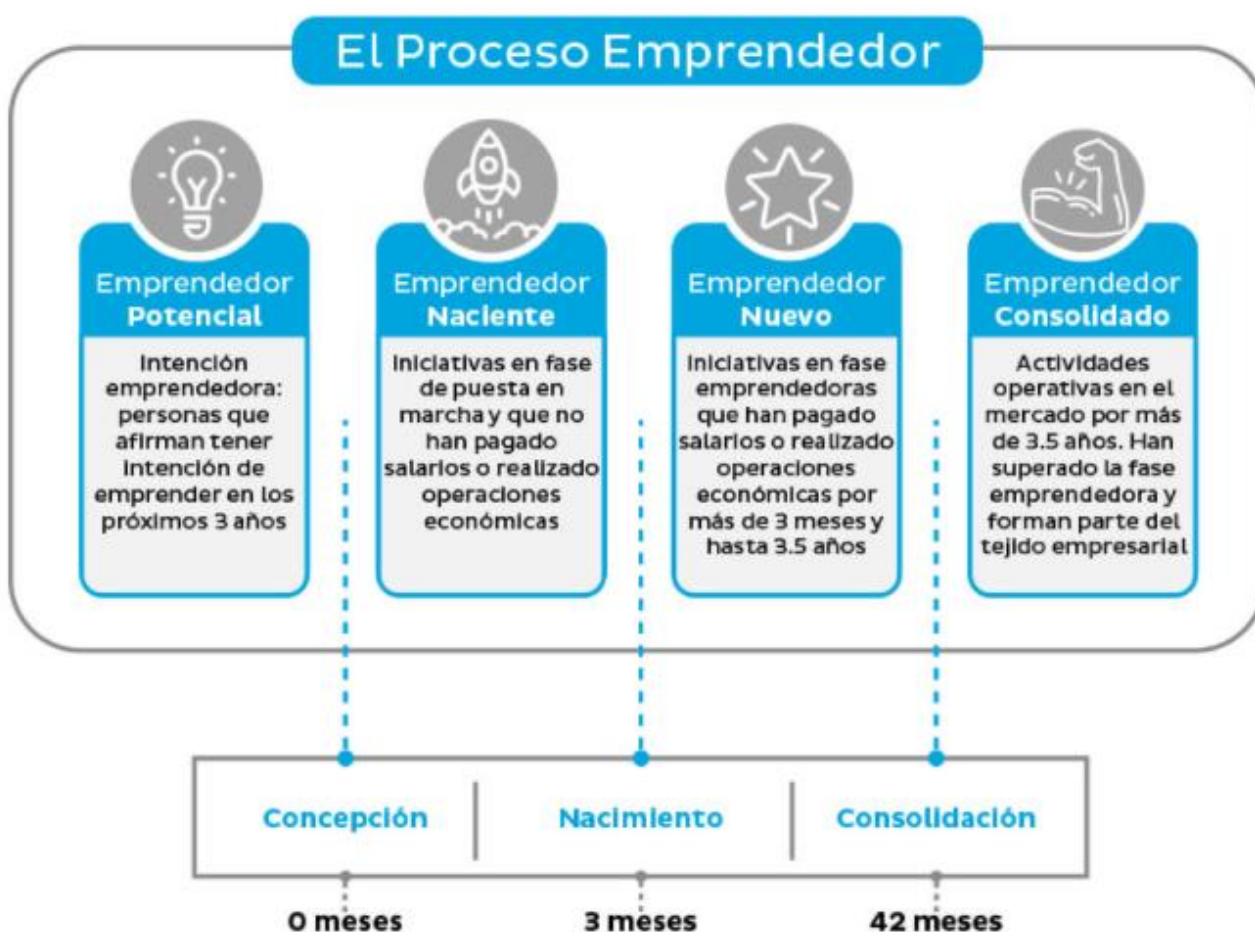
El Proceso Emprendedor

Emprendedor Potencial

Intención emprendedora: personas que afirman tener intención de emprender en los próximos 3 años

Emprendedor Naciente

Iniciativas en fase de puesta en marcha y que no han pagado salarios o realizado operaciones económicas

Emprendedor Nuevo

Iniciativas en fase emprendedoras que han pagado salarios o realizado operaciones económicas por más de 3 meses y hasta 3.5 años

Emprendedor Consolidado

Actividades operativas en el mercado por más de 3.5 años. Han superado la fase emprendedora y forman parte del tejido empresarial

Concepción

Nacimiento

Consolidación

0 meses

3 meses

42 meses